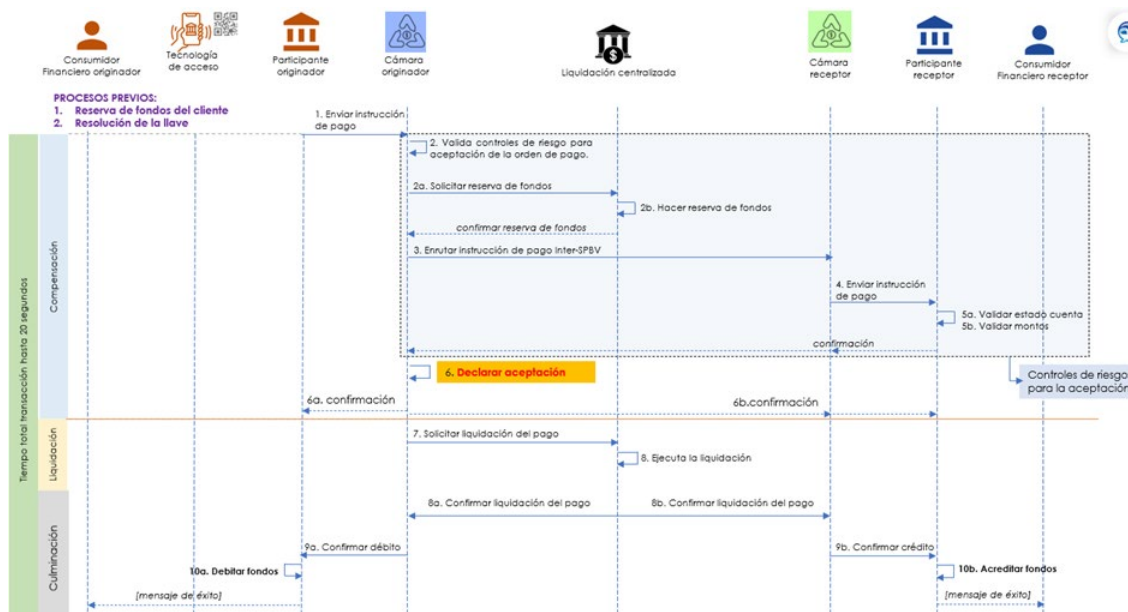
Consumidor Financiero originador

Tecnología de acceso

Participante originador

Cámara originador

Liquidación centralizada

Cámara receptor

Participante receptor

Consumidor Financiero receptor

PROCESOS PREVIOS:
1. Reserva de fondos del cliente
2. Resolución de la llave

Tiempo total transacción hasta 20 segundos

Compensación

1. Enviar instrucción de pago

2. Valida controles de riesgo para aceptación de la orden de pago.

2a. Solicitar reserva de fondos

2b. Hacer reserva de fondos

confirmar reserva de fondos

3. Enrutar instrucción de pago inter-SPBV

4. Enviar instrucción de pago

5a. Validar estado cuenta
5b. Validar montos

confirmación

6. Declarar aceptación

Controles de riesgo para la aceptación

6a. confirmación

6b.confirmación

Liquidación

7. Solicitar liquidación del pago

8. Ejecuta la liquidación

Culminación

8a. Confirmar liquidación del pago

8b. Confirmar liquidación del pago

9a. Confirmar débito

9b. Confirmar crédito

10a. Debitar fondos

10b. Acreditar fondos

[mensaje de éxito]

[mensaje de éxito]